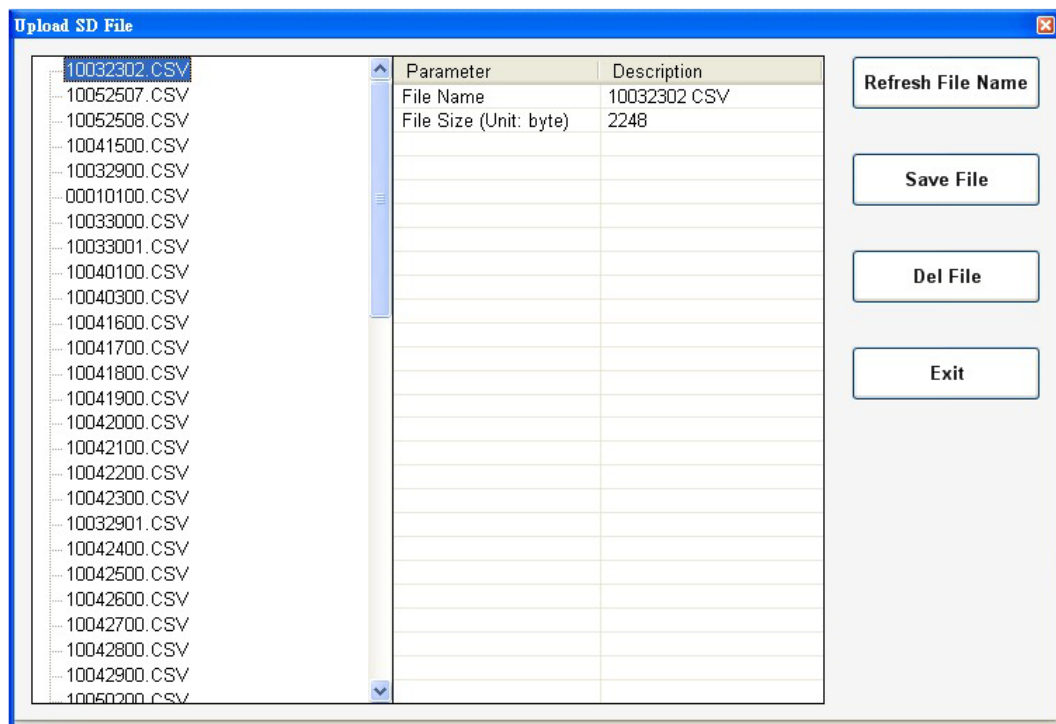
Upload SD File

10032302.CSV
10052507.CSV
10052508.CSV
10041500.CSV
10032900.CSV
00010100.CSV
10033000.CSV
10033001.CSV
10040100.CSV
10040300.CSV
10041600.CSV
10041700.CSV
10041800.CSV
10041900.CSV
10042000.CSV
10042100.CSV
10042200.CSV
10042300.CSV
10032901.CSV
10042400.CSV
10042500.CSV
10042600.CSV
10042700.CSV
10042800.CSV
10042900.CSV
10050200.CSV

| Parameter | Description |
|---|---|
| File Name | 10032302 CSV |
| File Size (Unit: byte) | 2248 |

Refresh File Name

Save File

Del File

Exit